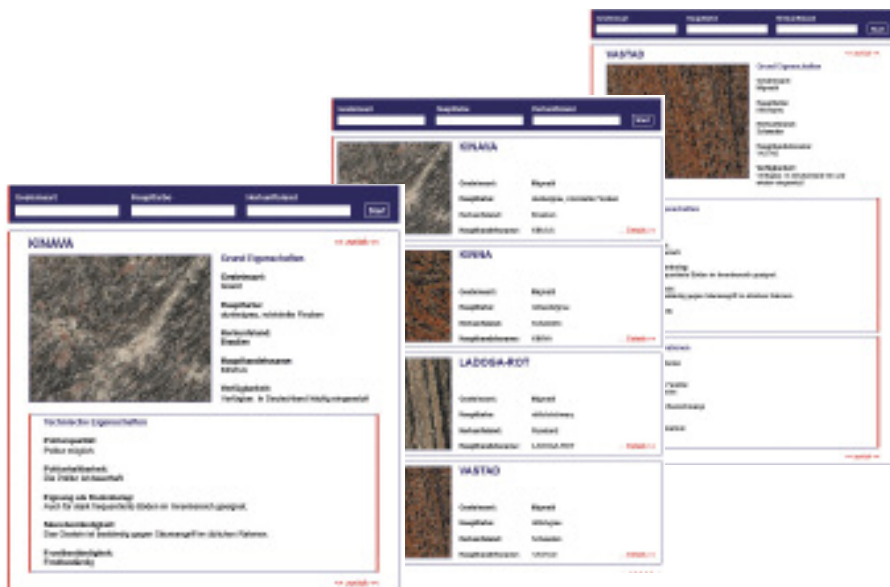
Gesteinsart Hauptfarbe Herkunftsland Start

VASTAD

<< zurück <<

Grund Eigenschaften

Gesteinsart:
Migmatit

Hauptfarbe:
rötlichgrau

Herkunftsland:
Schweden

Hauptfarbe
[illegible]

Verfügbarkeit:
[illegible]

Gesteinsart Hauptfarbe Herkunftsland Start

KINAWA

Gesteinsart: Migmatit
Hauptfarbe: dunkelgrau, rötlichbraune Flecken
Herkunftsland: Brasilien
Hauptfarbe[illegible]: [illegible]
Details >>

KINNA

Gesteinsart: Migmatit
Hauptfarbe: rötlichbraun
Herkunftsland: Schweden
Hauptfarbe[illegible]: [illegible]
Details >>

LADOGA-ROT

Gesteinsart: Migmatit
Hauptfarbe: rötlichbraun
Herkunftsland: Russland
Hauptfarbe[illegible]: LADOGA-ROT
Details >>

VASTAD

Gesteinsart: Migmatit
Hauptfarbe: rötlichgrau
Herkunftsland: Schweden
Hauptfarbe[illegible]: VASTAD
Details >>

Gesteinsart Hauptfarbe Herkunftsland Start

KINAWA

<< zurück <<

Grund Eigenschaften

Gesteinsart:
Granit

Hauptfarbe:
dunkelgrau, rötlichbraune Flecken

Herkunftsland:
Brasilien

Hauptfarbe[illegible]:
Kinawa

Verfügbarkeit:
Verfügbar, in Deutschland häufig eingesetzt

Technische Eigenschaften

Politurqualität:
Politur möglich

Politurbeständigkeit:
Die Politur ist dauerhaft

Eignung als Bodenbelag:
Auch für stark frequentierte Böden im Innenbereich geeignet.

Säurebeständigkeit:
Das Gestein ist beständig gegen Säureangriff im üblichen Rahmen.

Frostbeständigkeit:
Frostbeständig

<< zurück <<